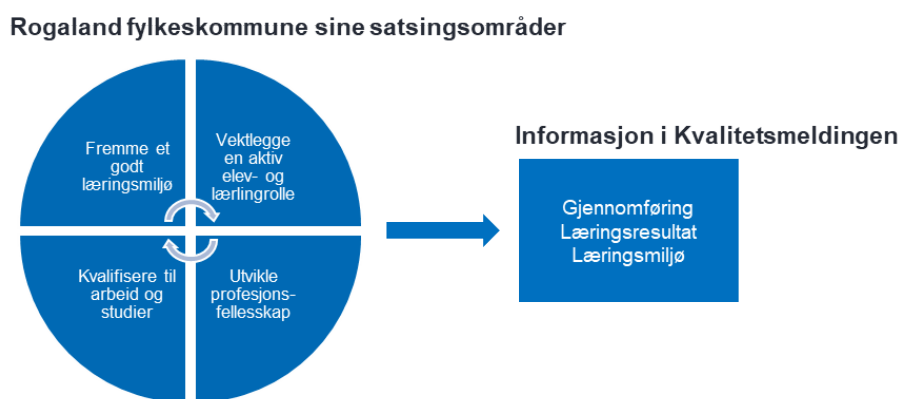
Rogaland fylkeskommune sine satsingsområder

Fremme et godt læringsmiljø

Vektlegge en aktiv elev- og lærlingrolle

Kvalifisere til arbeid og studier

Utvikle profesjonsfellesskap

Informasjon i Kvalitetsmeldingen

Gjennomføring
Læringsresultat
Læringsmiljø